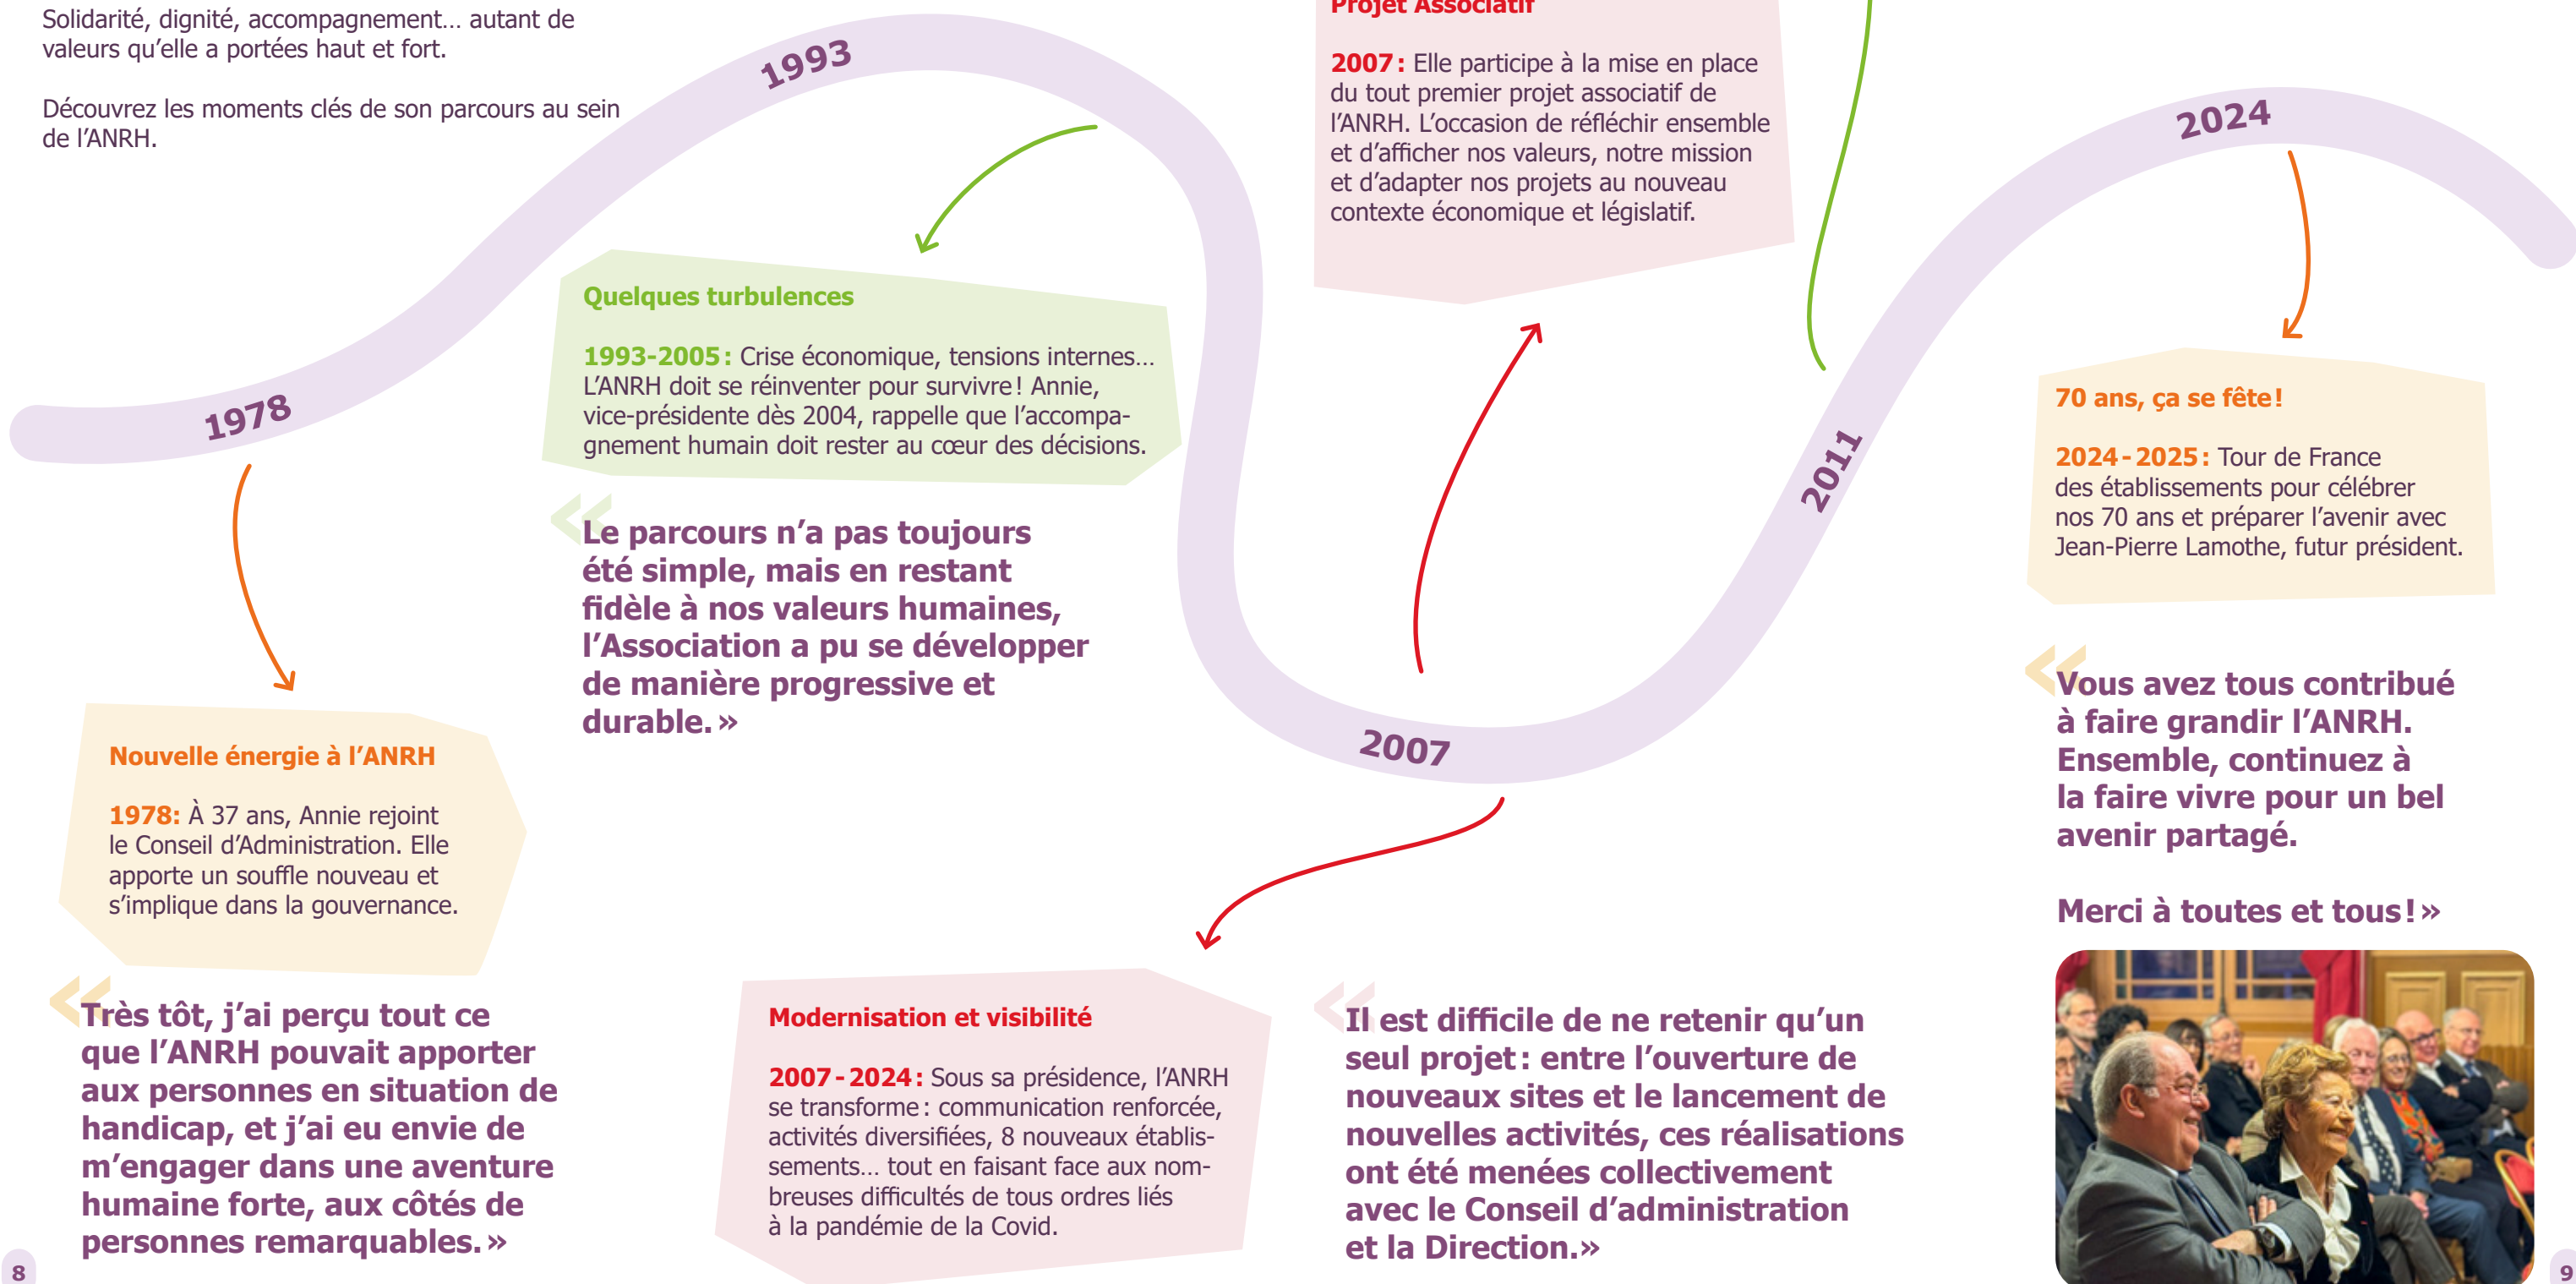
Solidarité, dignité, accompagnement… autant de valeurs qu’elle a portées haut et fort.

Découvrez les moments clés de son parcours au sein de l’ANRH.

1993

1978

Quelques turbulences

1993-2005 : Crise économique, tensions internes… L’ANRH doit se réinventer pour survivre ! Annie, vice-présidente dès 2004, rappelle que l’accompagnement humain doit rester au cœur des décisions.

« Le parcours n’a pas toujours été simple, mais en restant fidèle à nos valeurs humaines, l’Association a pu se développer de manière progressive et durable. »

Nouvelle énergie à l’ANRH

1978 : À 37 ans, Annie rejoint le Conseil d’Administration. Elle apporte un souffle nouveau et s’implique dans la gouvernance.

« Très tôt, j’ai perçu tout ce que l’ANRH pouvait apporter aux personnes en situation de handicap, et j’ai eu envie de m’engager dans une aventure humaine forte, aux côtés de personnes remarquables. »

Projet Associatif

2007 : Elle participe à la mise en place du tout premier projet associatif de l’ANRH. L’occasion de réfléchir ensemble et d’afficher nos valeurs, notre mission et d’adapter nos projets au nouveau contexte économique et législatif.

2007

2011

2024

Modernisation et visibilité

2007-2024 : Sous sa présidence, l’ANRH se transforme : communication renforcée, activités diversifiées, 8 nouveaux établissements… tout en faisant face aux nombreuses difficultés de tous ordres liés à la pandémie de la Covid.

« Il est difficile de ne retenir qu’un seul projet : entre l’ouverture de nouveaux sites et le lancement de nouvelles activités, ces réalisations ont été menées collectivement avec le Conseil d’administration et la Direction. »

70 ans, ça se fête !

2024-2025 : Tour de France des établissements pour célébrer nos 70 ans et préparer l’avenir avec Jean-Pierre Lamothe, futur président.

« Vous avez tous contribué à faire grandir l’ANRH. Ensemble, continuez à la faire vivre pour un bel avenir partagé.

Merci à toutes et tous ! »

8

9